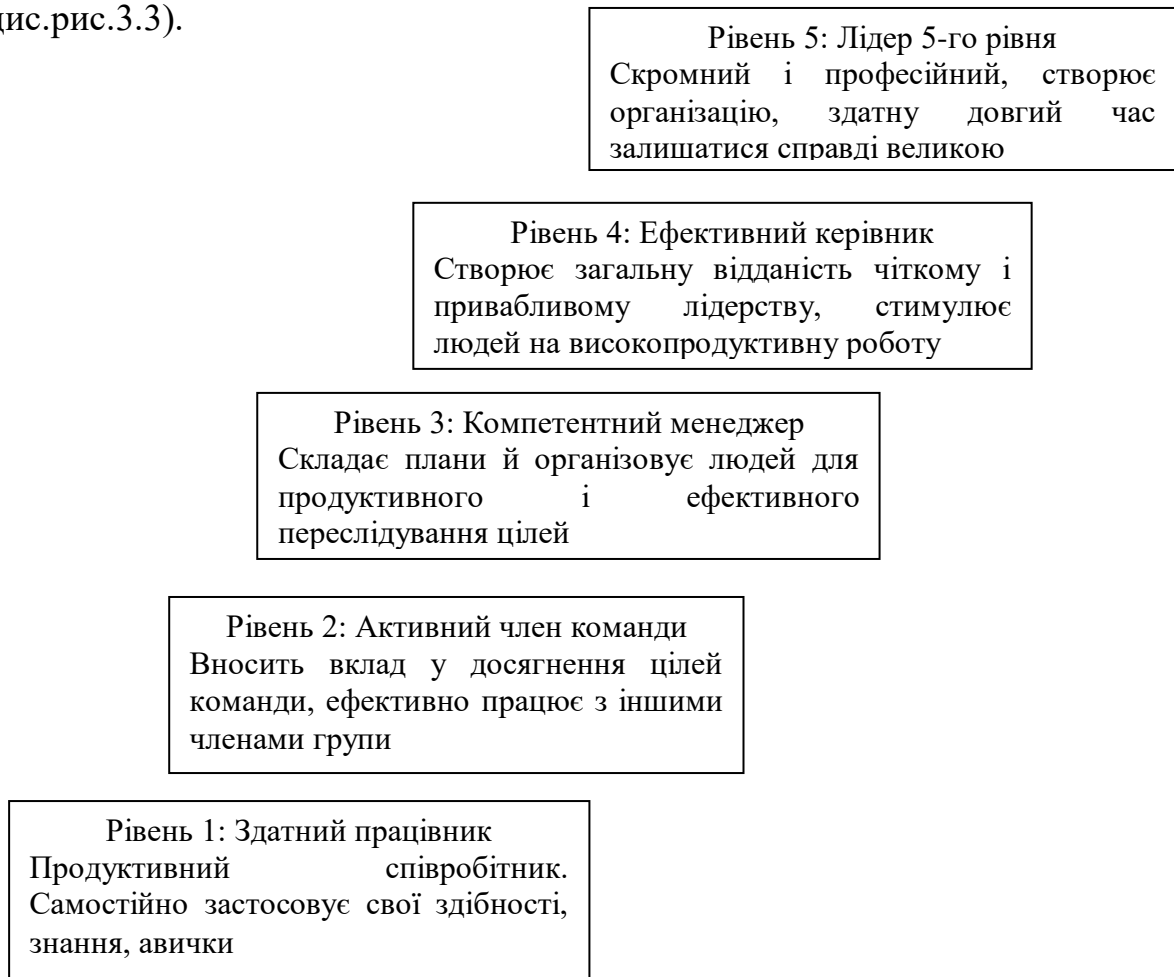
дис.рис.3.3).

Рівень 5: Лідер 5-го рівня
Скромний і професійний, створює організацію, здатну довгий час залишатися справді великою

Рівень 4: Ефективний керівник
Створює загальну відданість чіткому і привабливому лідерству, стимулює людей на високопродуктивну роботу

Рівень 3: Компетентний менеджер
Складає плани й організовує людей для продуктивного і ефективного переслідування цілей

Рівень 2: Активний член команди
Вносить вклад у досягнення цілей команди, ефективно працює з іншими членами групи

Рівень 1: Здатний працівник
Продуктивний співробітник. Самостійно застосовує свої здібності, знання, авички